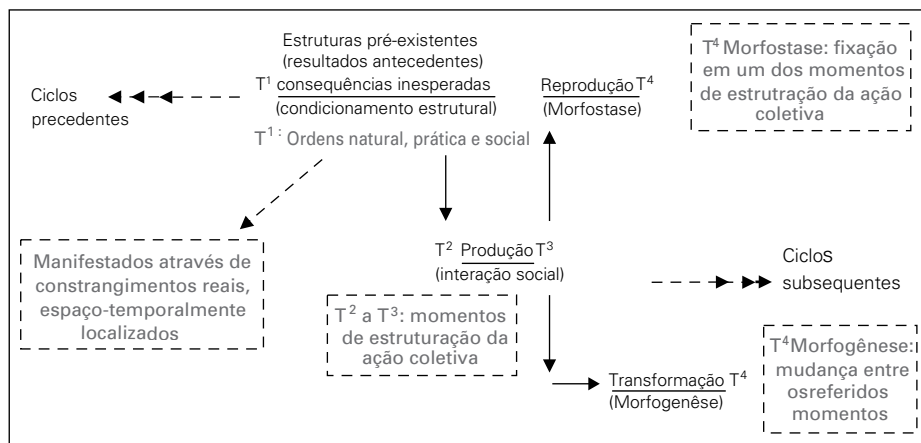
Estruturas pré-existentes
(resultados antecedentes)
$T^1$ consequências inesperadas
(condicionamento estrutural)

Ciclos precedentes

$T^1$: Ordens natural, prática e social

Reprodução $T^4$
(Morfostase)

$T^4$ Morfostase: fixação em um dos momentos de estruturação da ação coletiva

Manifestados através de constrangimentos reais, espaço-temporalmente localizados

$T^2$ Produção $T^3$
(interação social)

Ciclos subsequentes

$T^2$ a $T^3$: momentos de estruturação da ação coletiva

Transformação $T^4$
(Morfogenêse)

$T^4$Morfogênese: mudança entre osreferidos momentos